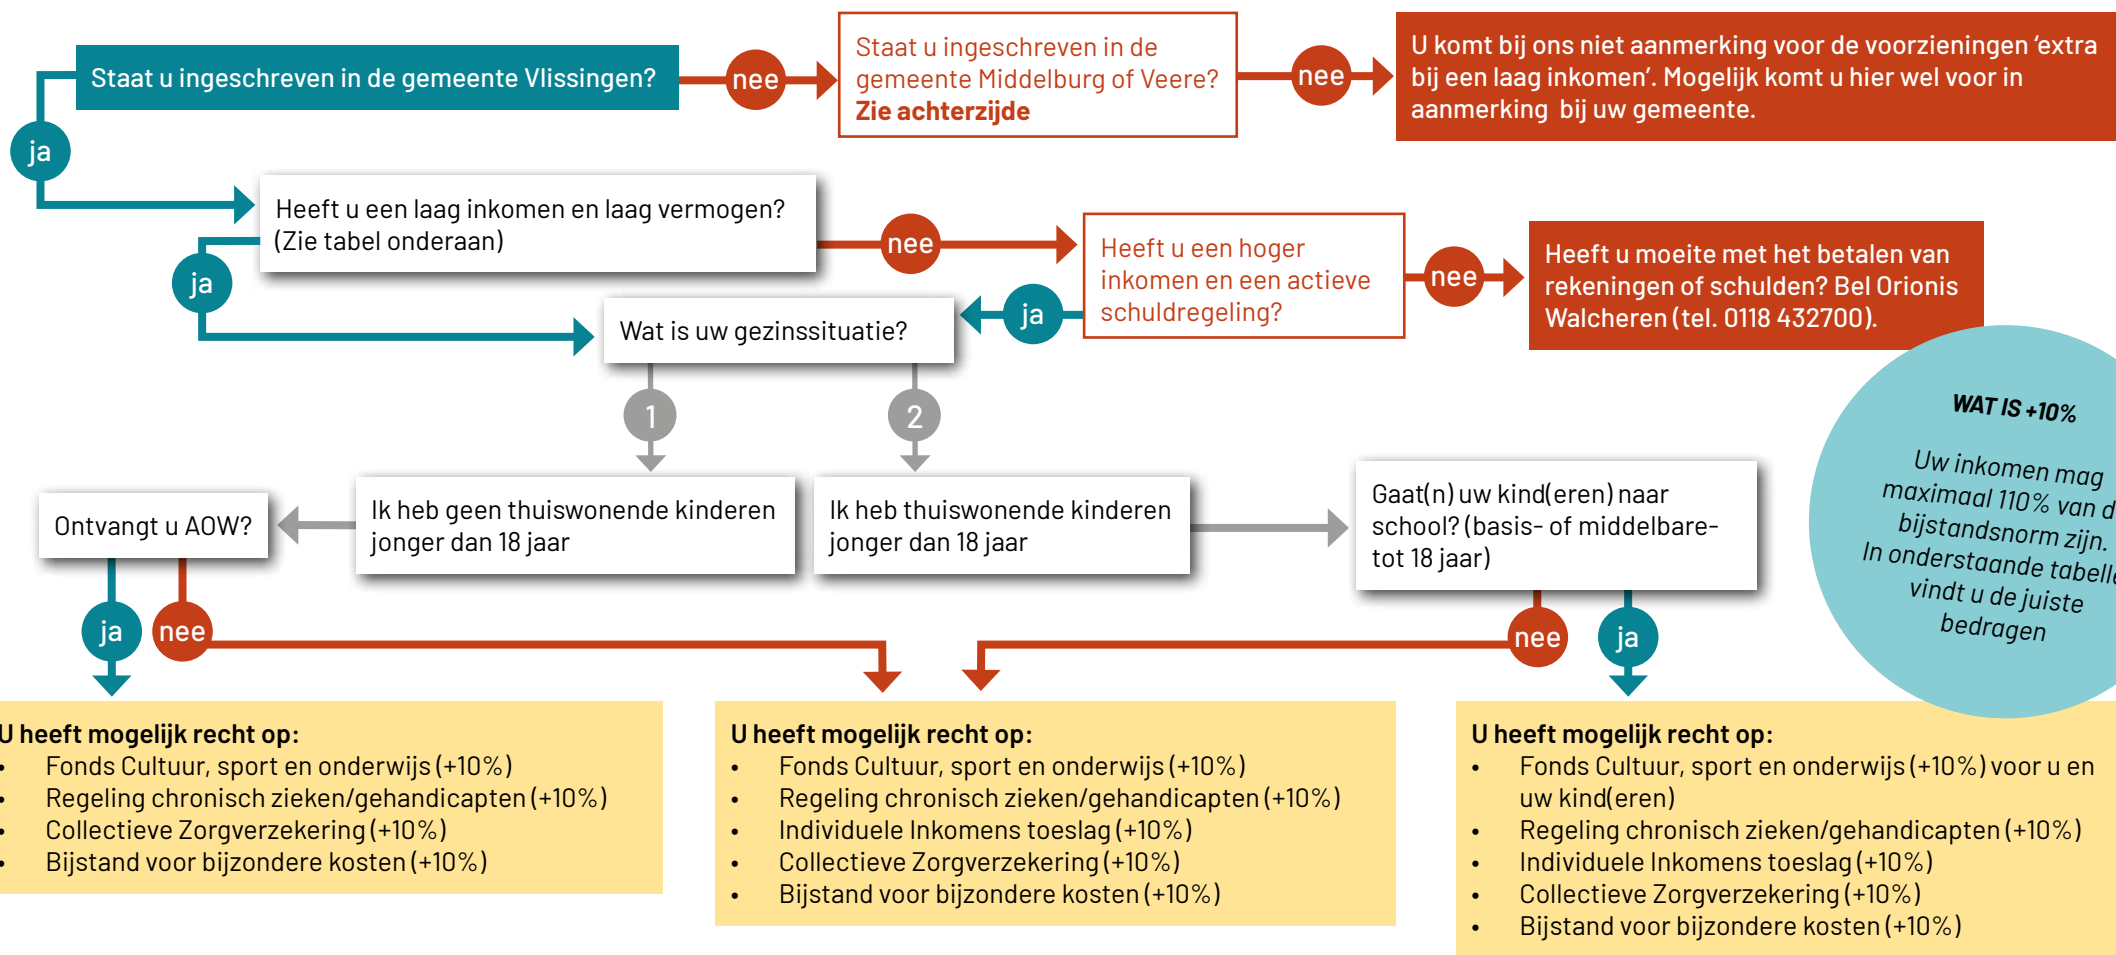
Staat u ingeschreven in de gemeente Vlissingen?

nee

Staat u ingeschreven in de gemeente Middelburg of Veere?
Zie achterzijde

nee

U komt bij ons niet aanmerking voor de voorzieningen 'extra bij een laag inkomen'. Mogelijk komt u hier wel voor in aanmerking bij uw gemeente.

ja

Heeft u een laag inkomen en laag vermogen? (Zie tabel onderaan)

nee

Heeft u een hoger inkomen en een actieve schuldregeling?

nee

Heeft u moeite met het betalen van rekeningen of schulden? Bel Orionis Walcheren (tel. 0118 432700).

ja

ja

Wat is uw gezinssituatie?

WAT IS +10%

Uw inkomen mag maximaal 110% van d bijstandsnorm zijn. In onderstaande tabell vindt u de juiste bedragen

1

2

Ontvangt u AOW?

Ik heb geen thuiswonende kinderen jonger dan 18 jaar

Ik heb thuiswonende kinderen jonger dan 18 jaar

Gaat(n) uw kind(eren) naar school? (basis- of middelbare- tot 18 jaar)

ja

nee

nee

ja

U heeft mogelijk recht op:
- Fonds Cultuur, sport en onderwijs (+10%)
- Regeling chronisch zieken/gehandicapten (+10%)
- Collectieve Zorgverzekering (+10%)
- Bijstand voor bijzondere kosten (+10%)

U heeft mogelijk recht op:
- Fonds Cultuur, sport en onderwijs (+10%)
- Regeling chronisch zieken/gehandicapten (+10%)
- Individuele Inkomens toeslag (+10%)
- Collectieve Zorgverzekering (+10%)
- Bijstand voor bijzondere kosten (+10%)

U heeft mogelijk recht op:
- Fonds Cultuur, sport en onderwijs (+10%) voor u en uw kind(eren)
- Regeling chronisch zieken/gehandicapten (+10%)
- Individuele Inkomens toeslag (+10%)
- Collectieve Zorgverzekering (+10%)
- Bijstand voor bijzondere kosten (+10%)